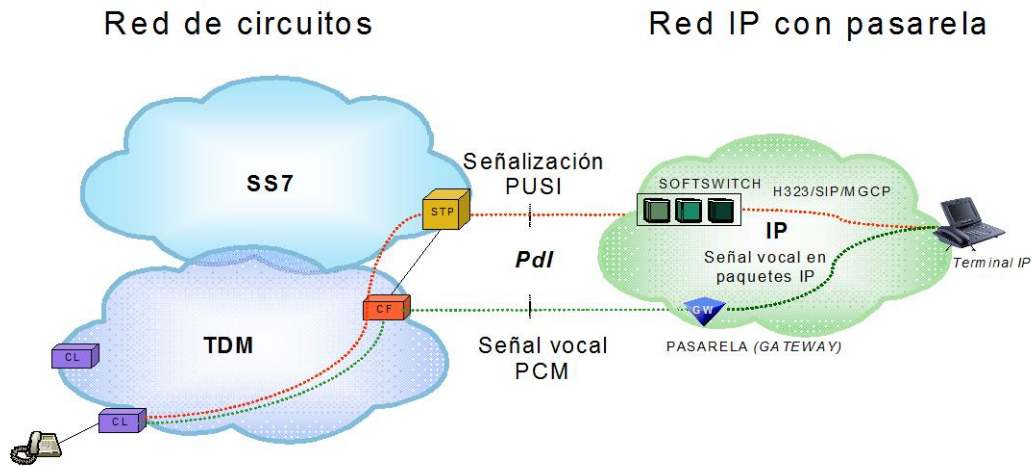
Red de circuitos

Red IP con pasarela

SS7

Señalización
PUSI

SOFTSWITCH

H323/SIP/MGCP

STP

IP

PdI

Señal vocal en paquetes IP

Terminal IP

TDM

CF

GW

CL

Señal vocal
PCM

PASARELA (GATEWAY)

CL